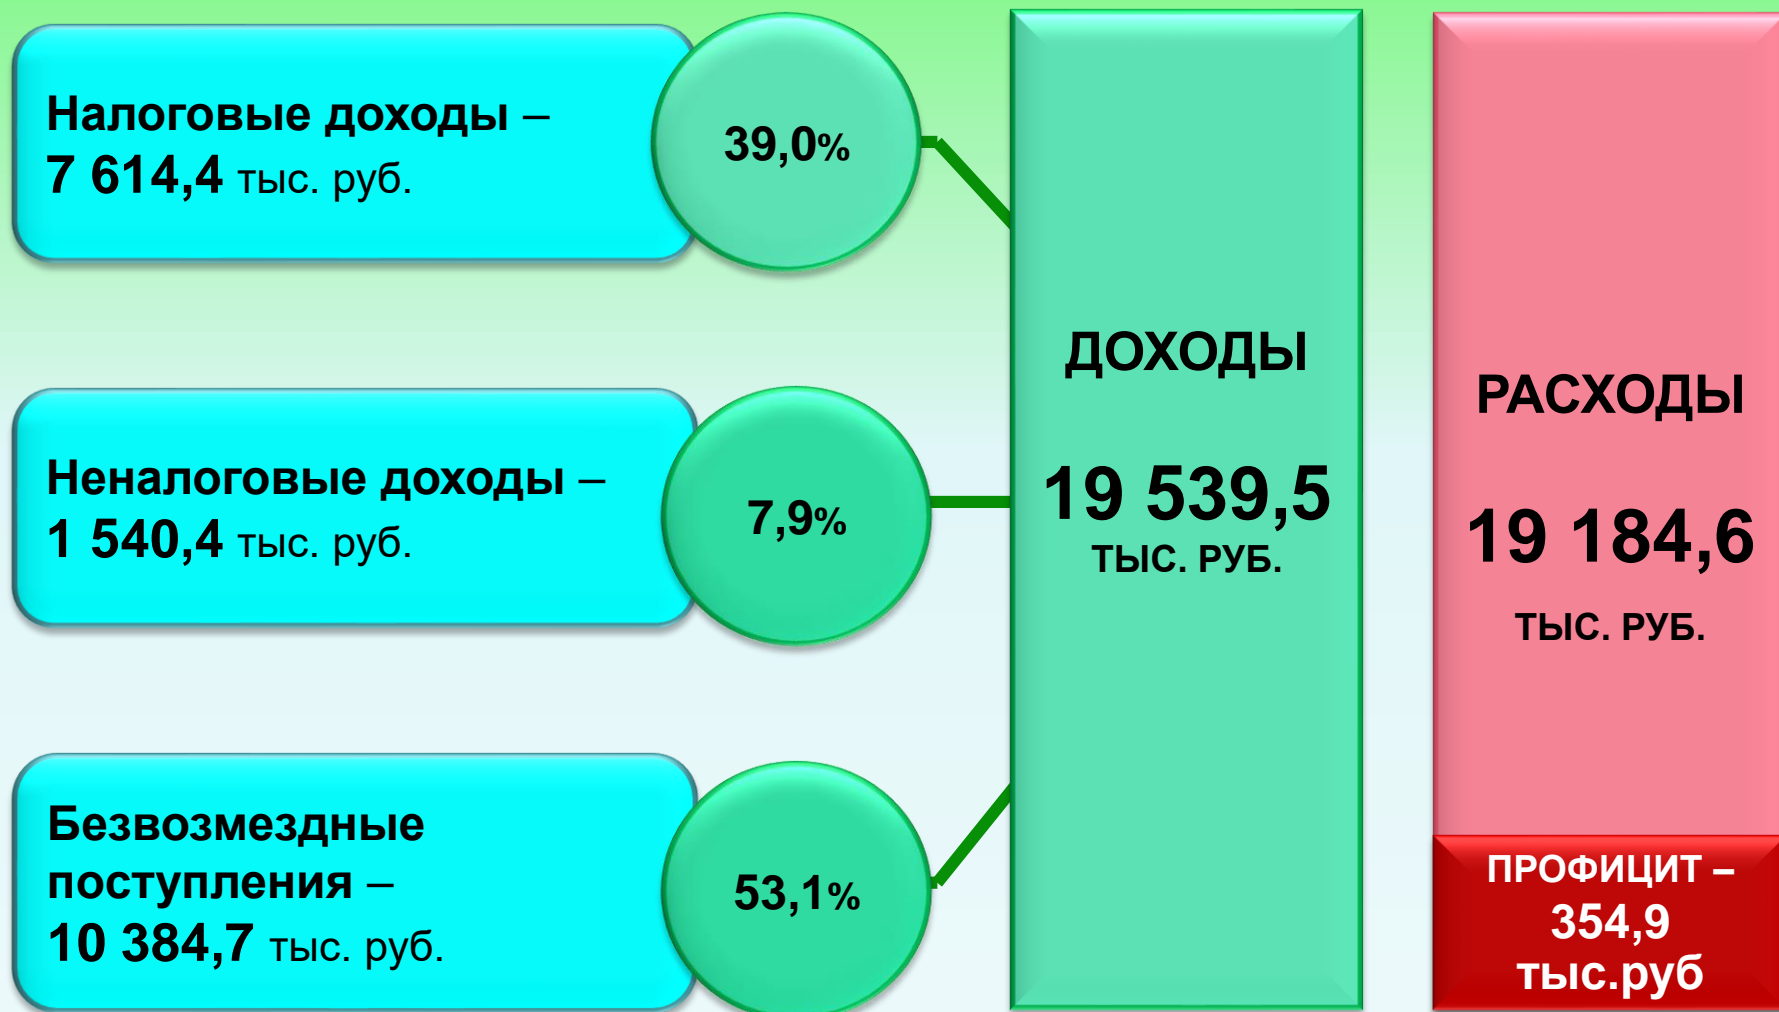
Налоговые доходы – 7 614,4 тыс. руб.

39,0%

Неналоговые доходы – 1 540,4 тыс. руб.

7,9%

Безвозмездные поступления – 10 384,7 тыс. руб.

53,1%

ДОХОДЫ

19 539,5

ТЫС. РУБ.

РАСХОДЫ

19 184,6

ТЫС. РУБ.

ПРОФИЦИТ – 354,9 тыс.руб